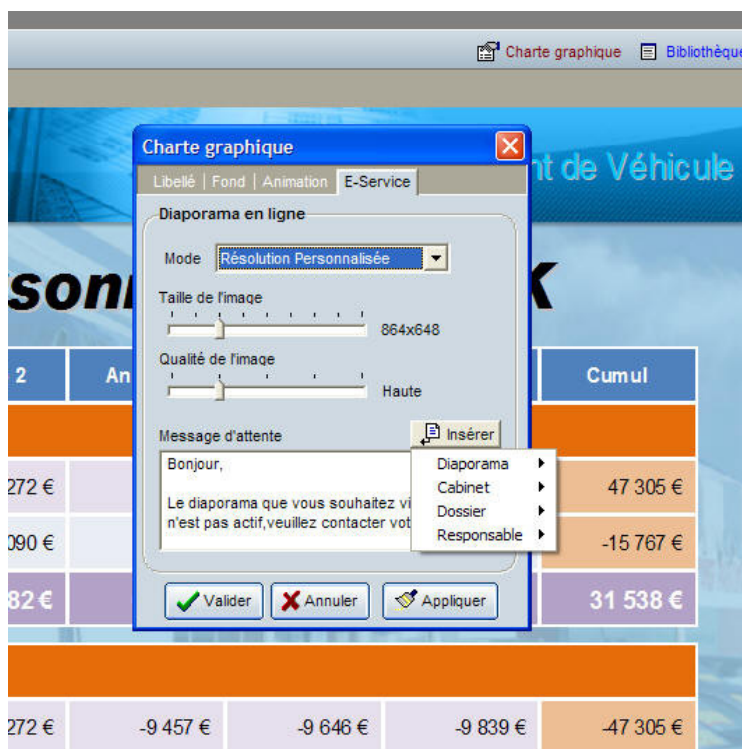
Charte graphique   Bibliothèqu

nt de Véhicule

soni

K

| 2 | An | | | Cumul |
|---|---|---|---|---|
| 272 € | | | | 47 305 € |
| 090 € | | | | -15 767 € |
| 82 € | | | | 31 538 € |
| 272 € | -9 457 € | -9 646 € | -9 839 € | -47 305 € |

Charte graphique

Libellé | Fond | Animation | E-Service

Diaporama en ligne

Mode Résolution Personnalisée

Taille de l'image

864x648

Qualité de l'image

Haute

Message d'attente

Insérer

Bonjour,

Le diaporama que vous souhaitez vi n'est pas actif,veuillez contacter vot

Diaporama
Cabinet
Dossier
Responsable

Valider   Annuler   Appliquer